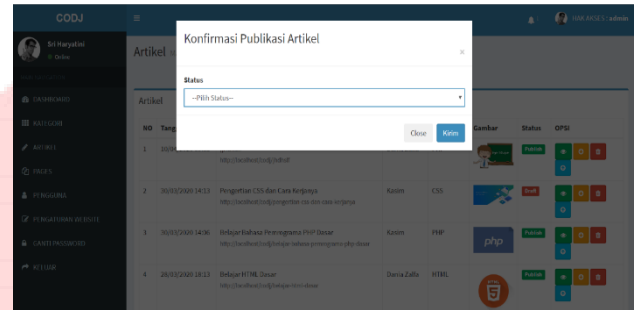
CODJ
Sri Haryatini
Online
HAK AKSES : admin
DASHBOARD
KATEGORI
ARTIKEL
PAGES
PENGGUNA
PENGATURAN WEBSITE
GANTI PASSWORD
KELUAR
Artikel
Artikel
NO
Tang
Gambar
Status
OPSI
1
http://localhost/codj/hdmfl
Publish
2
30/03/2020 14:13
Pengertian CSS dan Cara Kerjanya
http://localhost/codj/pengertian-css-dan-cara-kerjanya
Rasim
CSS
Draft
3
30/03/2020 14:06
Belajar Bahasa Pemrograma PHP Dasar
http://localhost/codj/belajar-bahasa-pemrograma-php-dasar
Rasim
PHP
php
Publish
4
28/03/2020 18:13
Belajar HTML Dasar
http://localhost/codj/belajar-html-dasar
Dava Zalfa
HTML
Publish
Konfirmasi Publikasi Artikel
×
Status
--Pilih Status--
Close
Kirim